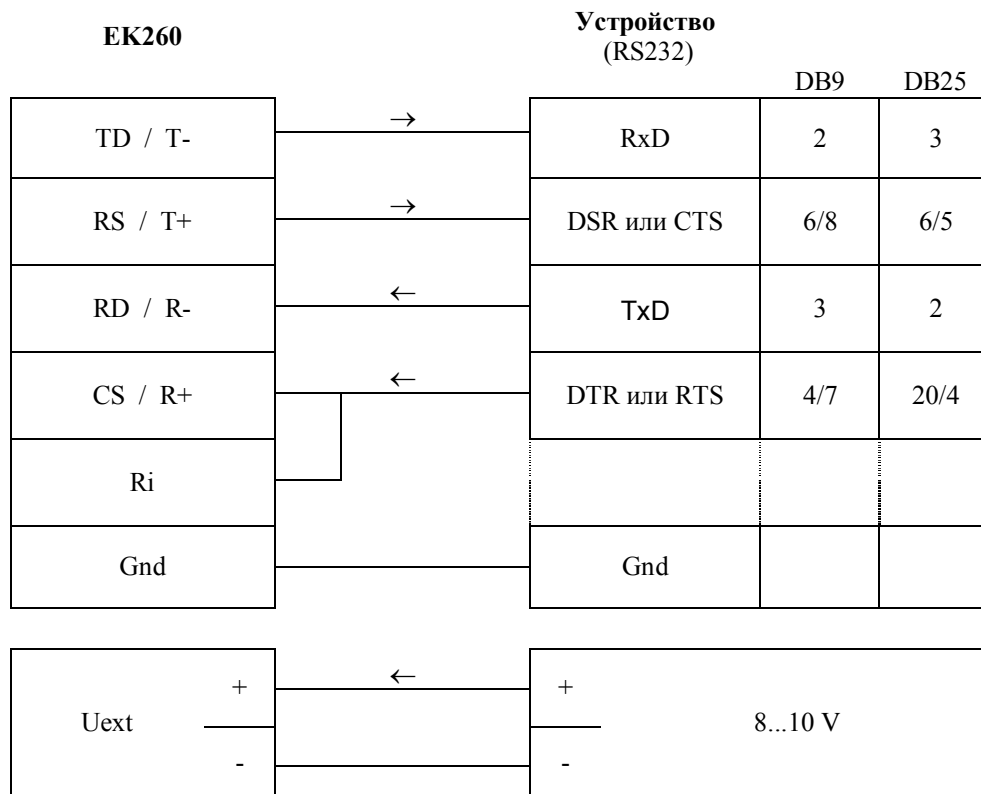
**EK260**

**Устройство**
(RS232)

| | | | DB9 | DB25 |
|---|---|---|---|---|
| TD / T- | → | RxD | 2 | 3 |
| RS / T+ | → | DSR или CTS | 6/8 | 6/5 |
| RD / R- | ← | TxD | 3 | 2 |
| CS / R+ | ← | DTR или RTS | 4/7 | 20/4 |
| Ri | | | | |
| Gnd | | Gnd | | |

Uext + ← + 8...10 V
- -